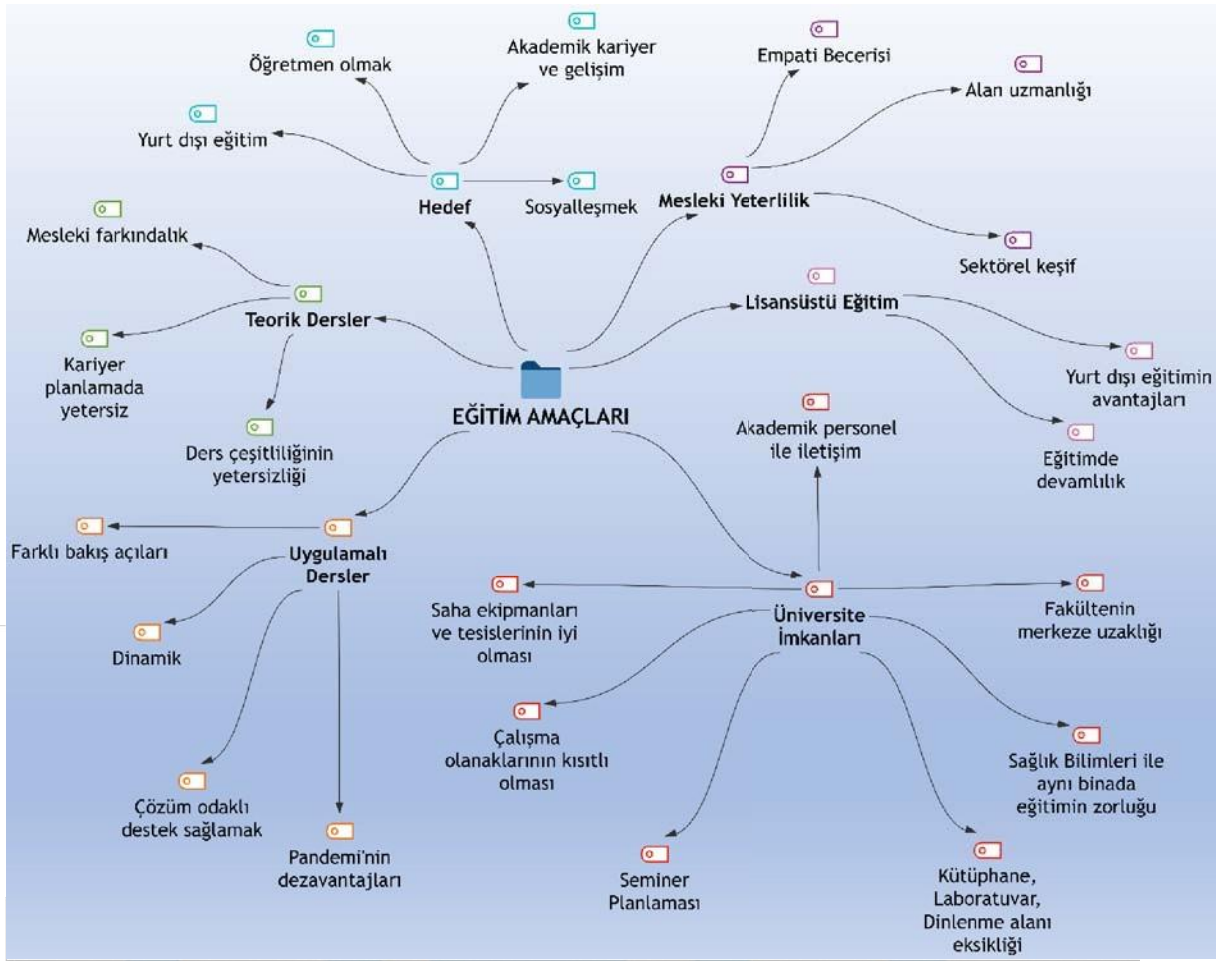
EĞİTİM AMAÇLARI

Hedef

Öğretmen olmak

Akademik kariyer ve gelişim

Yurt dışı eğitim

Sosyalleşmek

Mesleki Yeterlilik

Empati Becerisi

Alan uzmanlığı

Sektörel keşif

Lisansüstü Eğitim

Yurt dışı eğitimin avantajları

Eğitimde devamlılık

Teorik Dersler

Mesleki farkındalık

Kariyer planlamada yetersiz

Ders çeşitliliğinin yetersizliği

Uygulamalı Dersler

Farklı bakış açıları

Dinamik

Çözüm odaklı destek sağlamak

Pandemi'nin dezavantajları

Üniversite İmkanları

Akademik personel ile iletişim

Saha ekipmanları ve tesislerinin iyi olması

Fakültenin merkeze uzaklığı

Çalışma olanaklarının kısıtlı olması

Sağlık Bilimleri ile aynı binada eğitimin zorluğu

Seminer Planlaması

Kütüphane, Laboratuvar, Dinlenme alanı eksikliği